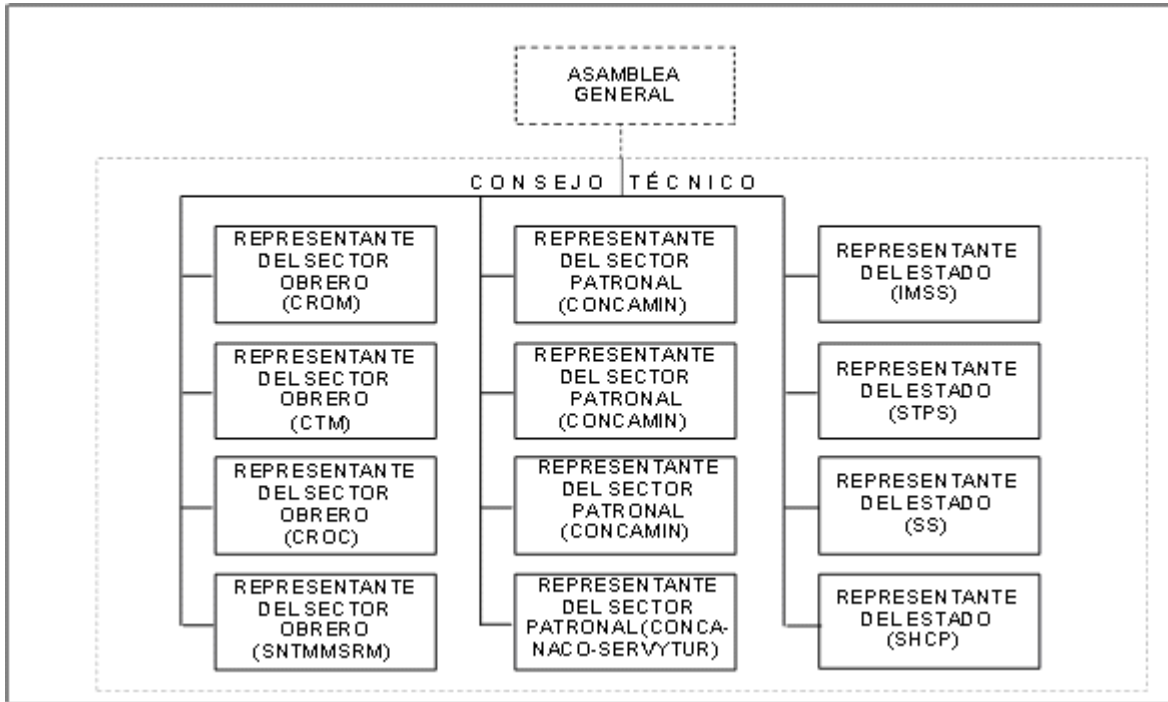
ASAMBLEA GENERAL

CONSEJO TÉCNICO

REPRESENTANTE DEL SECTOR OBRERO (CROM)

REPRESENTANTE DEL SECTOR OBRERO (CTM)

REPRESENTANTE DEL SECTOR OBRERO (CROC)

REPRESENTANTE DEL SECTOR OBRERO (SNTMMSRM)

REPRESENTANTE DEL SECTOR PATRONAL (CONCAMIN)

REPRESENTANTE DEL SECTOR PATRONAL (CONCAMIN)

REPRESENTANTE DEL SECTOR PATRONAL (CONCAMIN)

REPRESENTANTE DEL SECTOR PATRONAL (CONCANACO-SERVYTUR)

REPRESENTANTE DEL ESTADO (IMSS)

REPRESENTANTE DEL ESTADO (STPS)

REPRESENTANTE DEL ESTADO (SS)

REPRESENTANTE DEL ESTADO (SHCP)